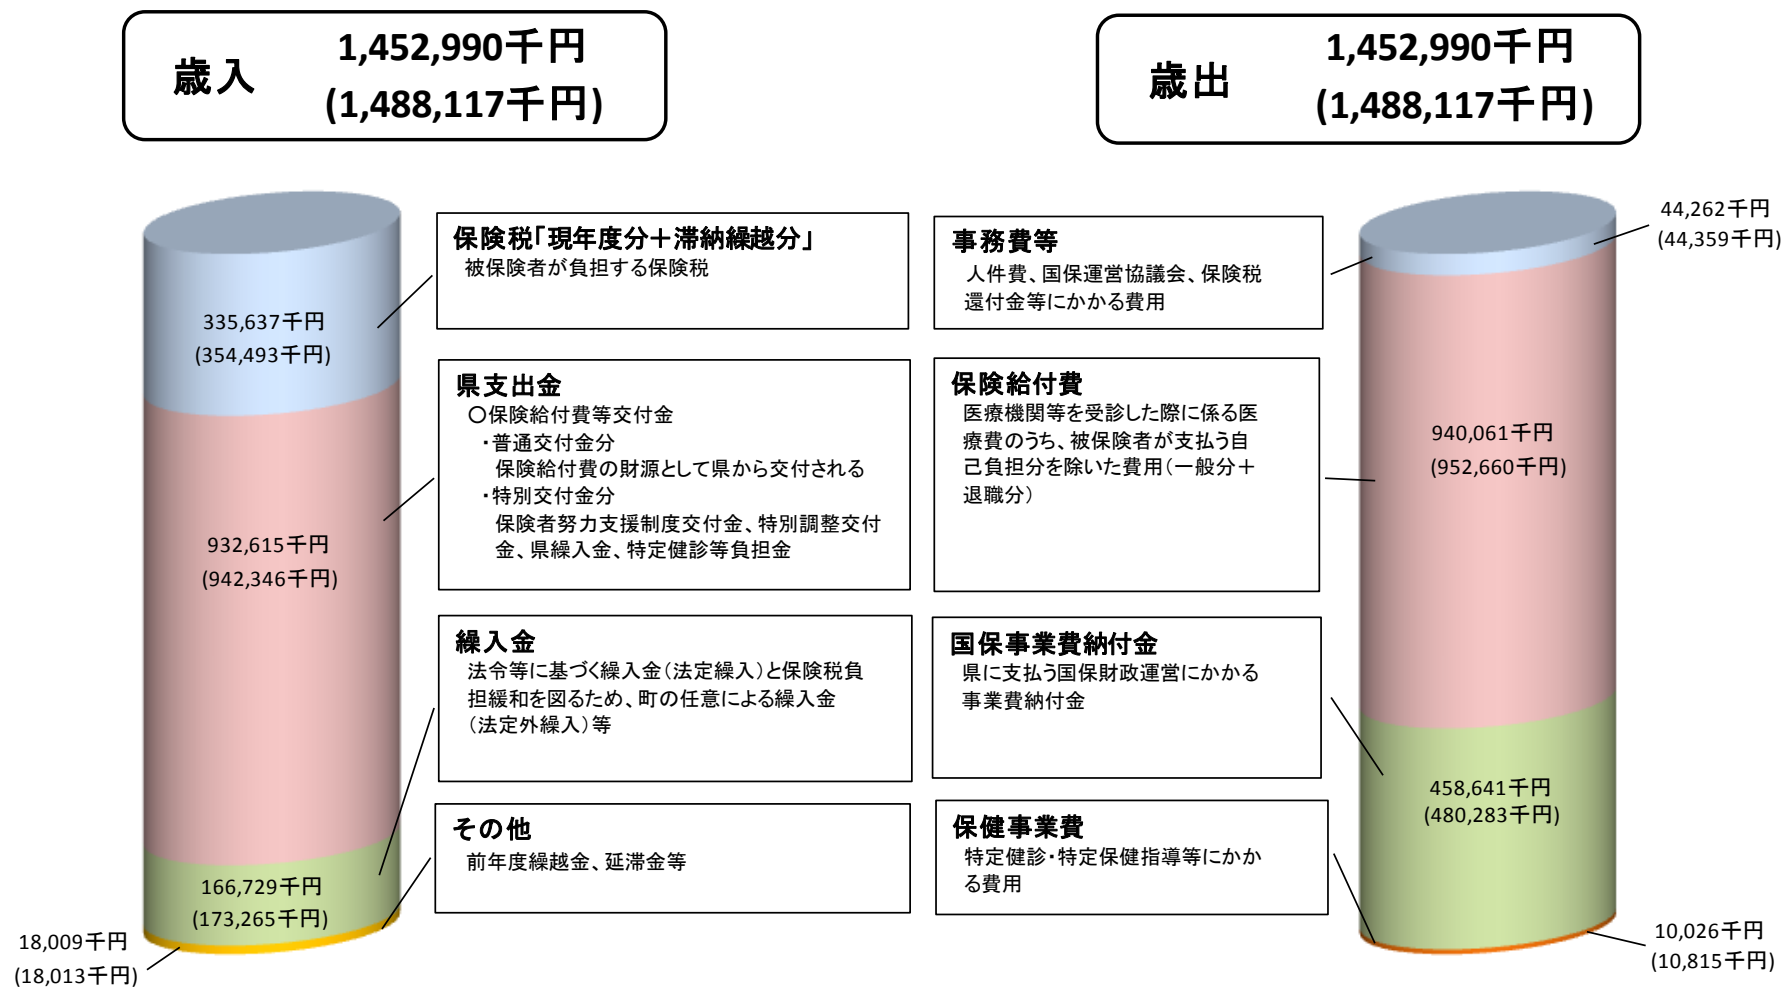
歳入 1,452,990千円 (1,488,117千円)

歳出 1,452,990千円 (1,488,117千円)

335,637千円 (354,493千円)

932,615千円 (942,346千円)

166,729千円 (173,265千円)

18,009千円 (18,013千円)

保険税「現年度分＋滞納繰越分」
被保険者が負担する保険税

県支出金
○保険給付費等交付金
・普通交付金分
保険給付費の財源として県から交付される
・特別交付金分
保険者努力支援制度交付金、特別調整交付金、県繰入金、特定健診等負担金

繰入金
法令等に基づく繰入金（法定繰入）と保険税負担緩和を図るため、町の任意による繰入金（法定外繰入）等

その他
前年度繰越金、延滞金等

事務費等
人件費、国保運営協議会、保険税還付金等にかかる費用

保険給付費
医療機関等を受診した際に係る医療費のうち、被保険者が支払う自己負担分を除いた費用（一般分＋退職分）

国保事業費納付金
県に支払う国保財政運営にかかる事業費納付金

保健事業費
特定健診・特定保健指導等にかかる費用

44,262千円 (44,359千円)

940,061千円 (952,660千円)

458,641千円 (480,283千円)

10,026千円 (10,815千円)